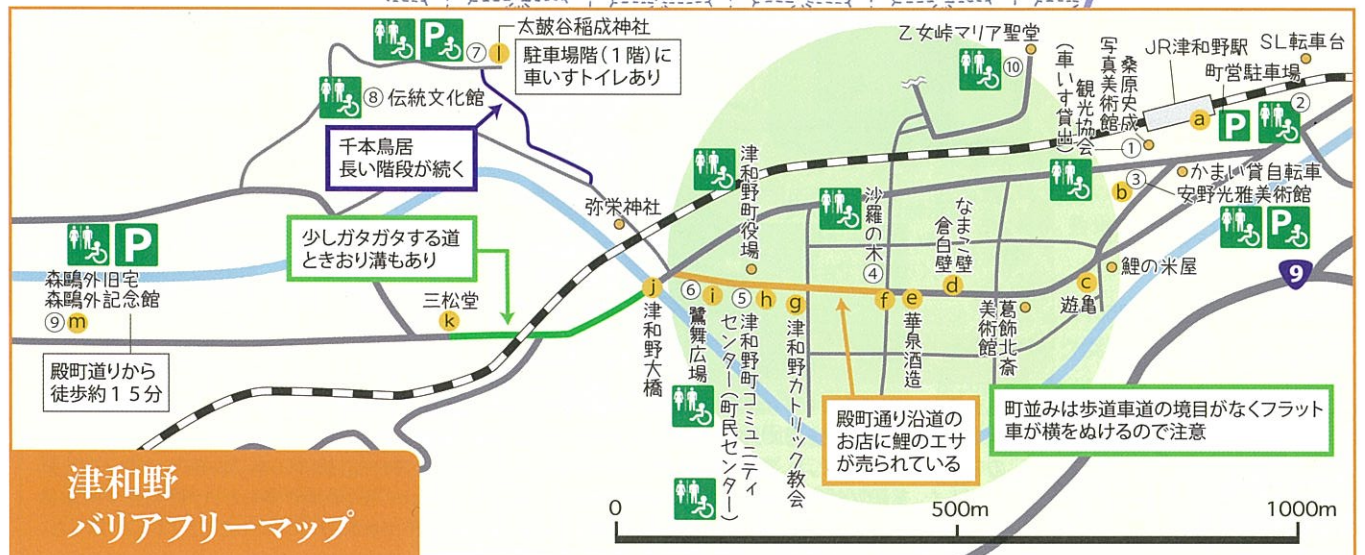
⑦ l 太皷谷稲成神社
駐車場階（1階）に車いすトイレあり

⑧ 伝統文化館

千本鳥居
長い階段が続く

乙女峠マリア聖堂 ⑩

写真美術館
桑原史成

観光協会（車いす貸出）①

JR津和野駅
SL転車台
町営駐車場
a ②

かまい貸自転車
b ③ 安野光雅美術館

弥栄神社

津和野町役場

沙羅の木 ④

なまこ壁
倉白壁 d

鯉の米屋

9

少しガタガタする道
ときおり溝もあり

森鴎外旧宅
森鴎外記念館
⑨ m

三松堂 k

j 津和野大橋

⑥ i 鷺舞広場

⑤ h 津和野町コミュニティセンター（町民センター）

g 津和野カトリック教会

f e 華泉酒造

葛飾北斎美術館

c 遊亀

殿町通りから
徒歩約15分

殿町通り沿道の
お店に鯉のエサ
が売られている

町並みは歩道車道の境目がなくフラット
車が横をぬけるので注意

津和野
バリアフリーマップ

0 500m 1000m